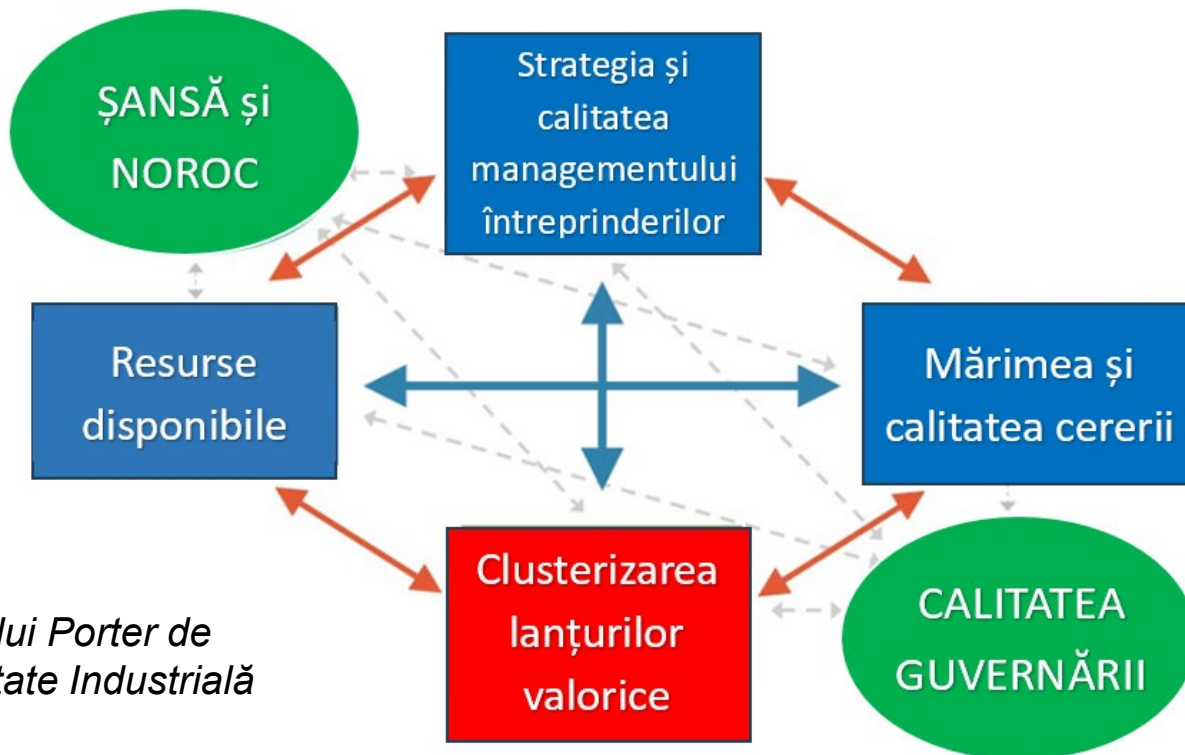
ȘANSĂ și NOROC

Strategia și calitatea managementului întreprinderilor

Resurse disponibile

Mărimea și calitatea cererii

Clusterizarea lanțurilor valorice

CALITATEA GUVERNĂRII

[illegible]lui Porter de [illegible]tate Industrială